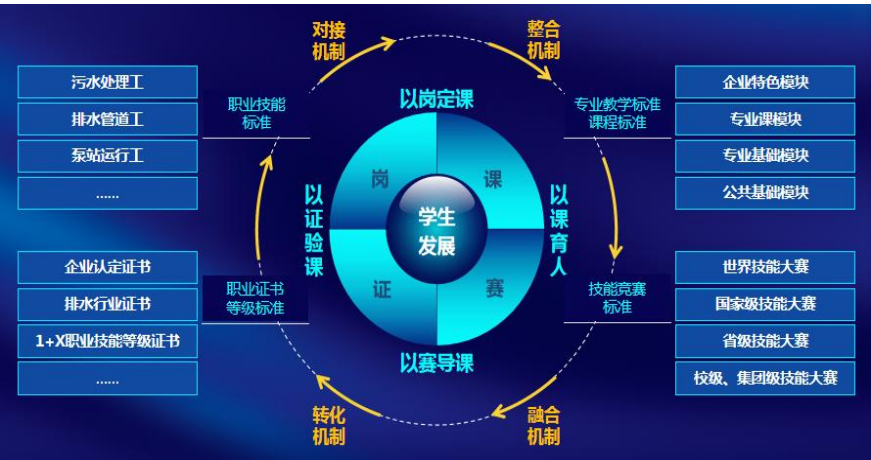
对接机制

整合机制

污水处理工

排水管道工

泵站运行工

......

职业技能标准

以岗定课

专业教学标准
课程标准

企业特色模块

专业课模块

专业基础模块

公共基础模块

岗

课

以证验课

学生发展

以课育人

证

赛

企业认定证书

排水行业证书

1+X职业技能等级证书

......

职业证书等级标准

技能竞赛标准

世界技能大赛

国家级技能大赛

省级技能大赛

校级、集团级技能大赛

以赛导课

转化机制

融合机制